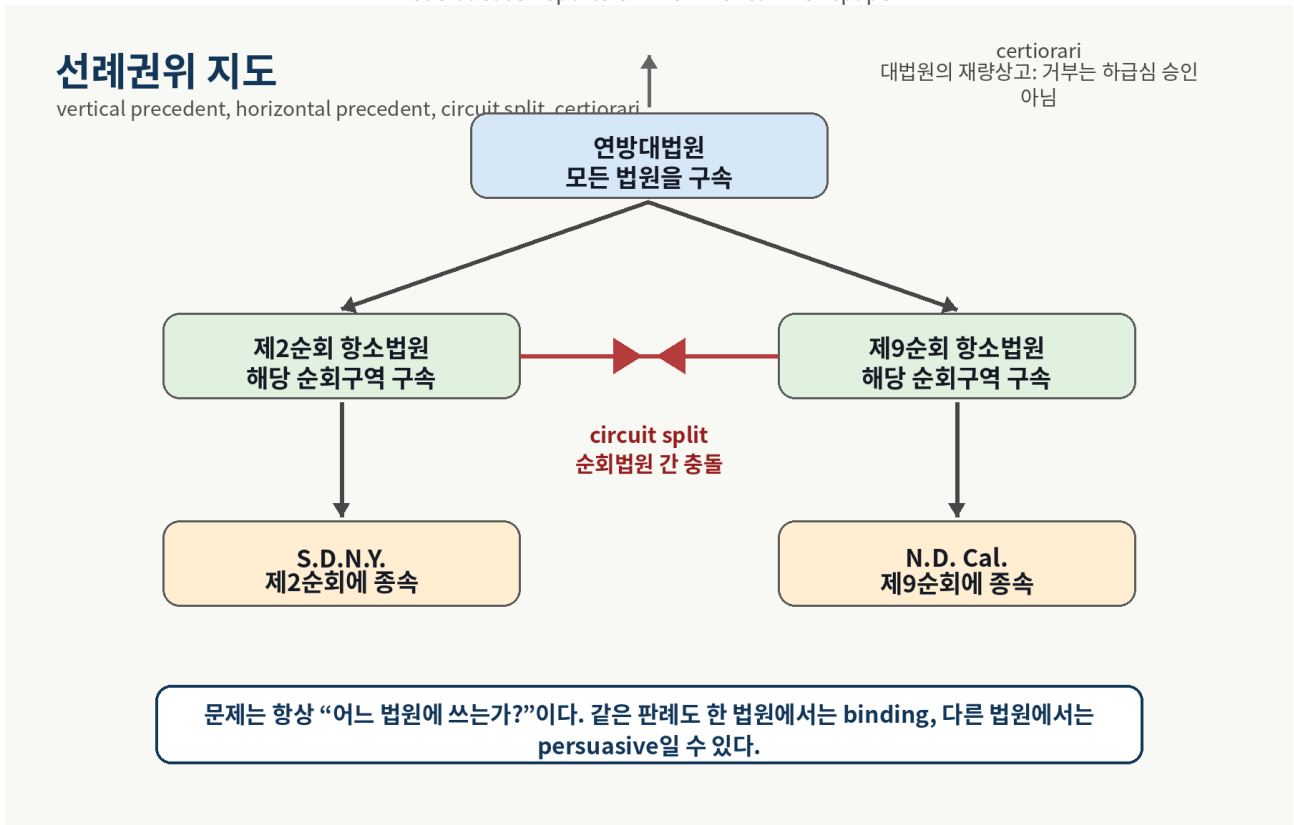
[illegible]

선례권위 지도

vertical precedent, horizontal precedent, circuit split, certiorari

certiorari
대법원의 재량상고: 거부는 하급심 승인 아님

연방대법원
모든 법원을 구속

제2순회 항소법원
해당 순회구역 구속

제9순회 항소법원
해당 순회구역 구속

circuit split
순회법원 간 충돌

S.D.N.Y.
제2순회에 종속

N.D. Cal.
제9순회에 종속

문제는 항상 “어느 법원에 쓰는가?”이다. 같은 판례도 한 법원에서는 binding, 다른 법원에서는 persuasive일 수 있다.